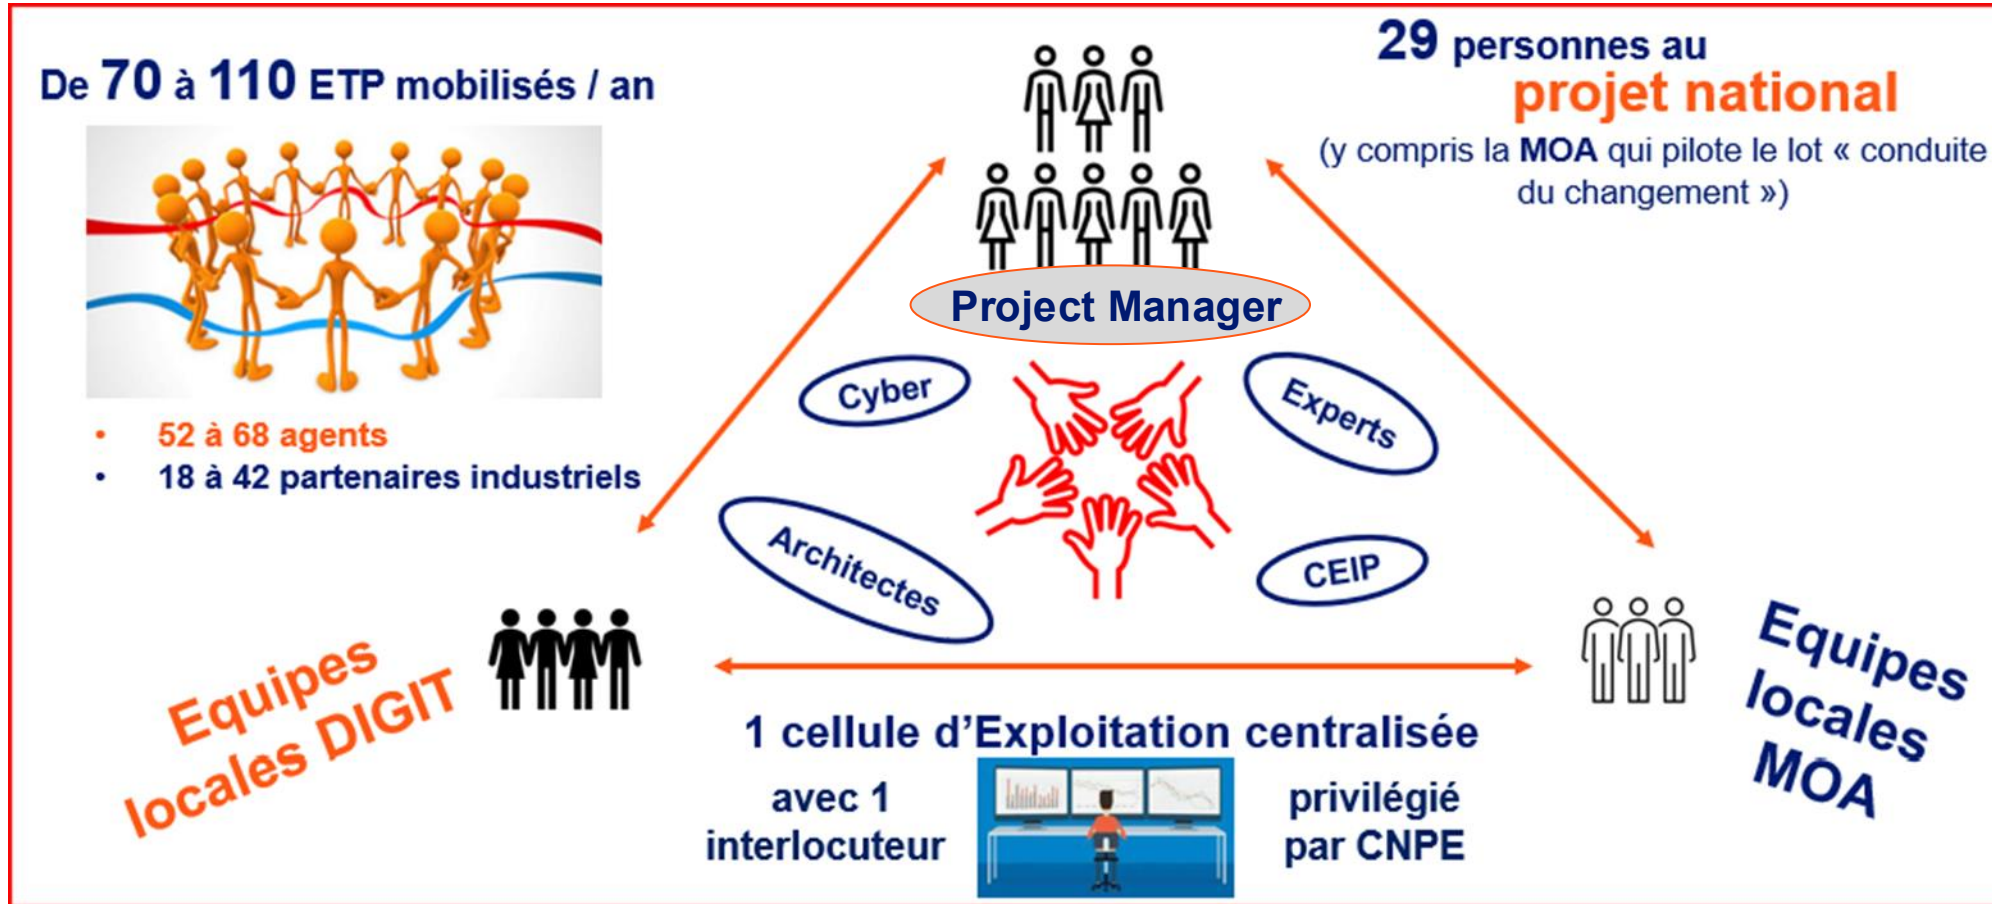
De 70 à 110 ETP mobilisés / an

• 52 à 68 agents
• 18 à 42 partenaires industriels

29 personnes au projet national
(y compris la MOA qui pilote le lot « conduite du changement »)

Project Manager

Cyber

Experts

Architectes

CEIP

Equipes locales DIGIT

Equipes locales MOA

1 cellule d'Exploitation centralisée

avec 1 interlocuteur

privilégié par CNPE